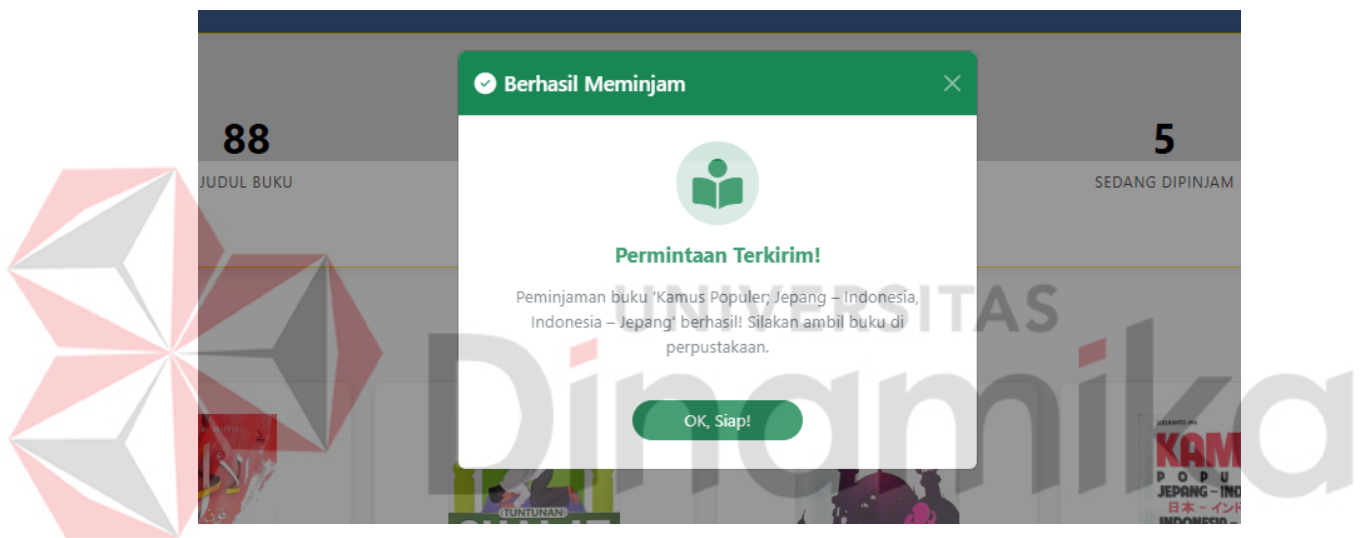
88
JUDUL BUKU

5
SEDANG DIPINJAM

Berhasil Meminjam

×

Permintaan Terkirim!

Peminjaman buku 'Kamus Populer; Jepang – Indonesia, Indonesia – Jepang' berhasil! Silakan ambil buku di perpustakaan.

OK, Siap!

UNIVERSITAS
Dinamika

TUNTUNAN

KAM
POPU
JEPANG – IND
日本 – インド
INDONESIA –